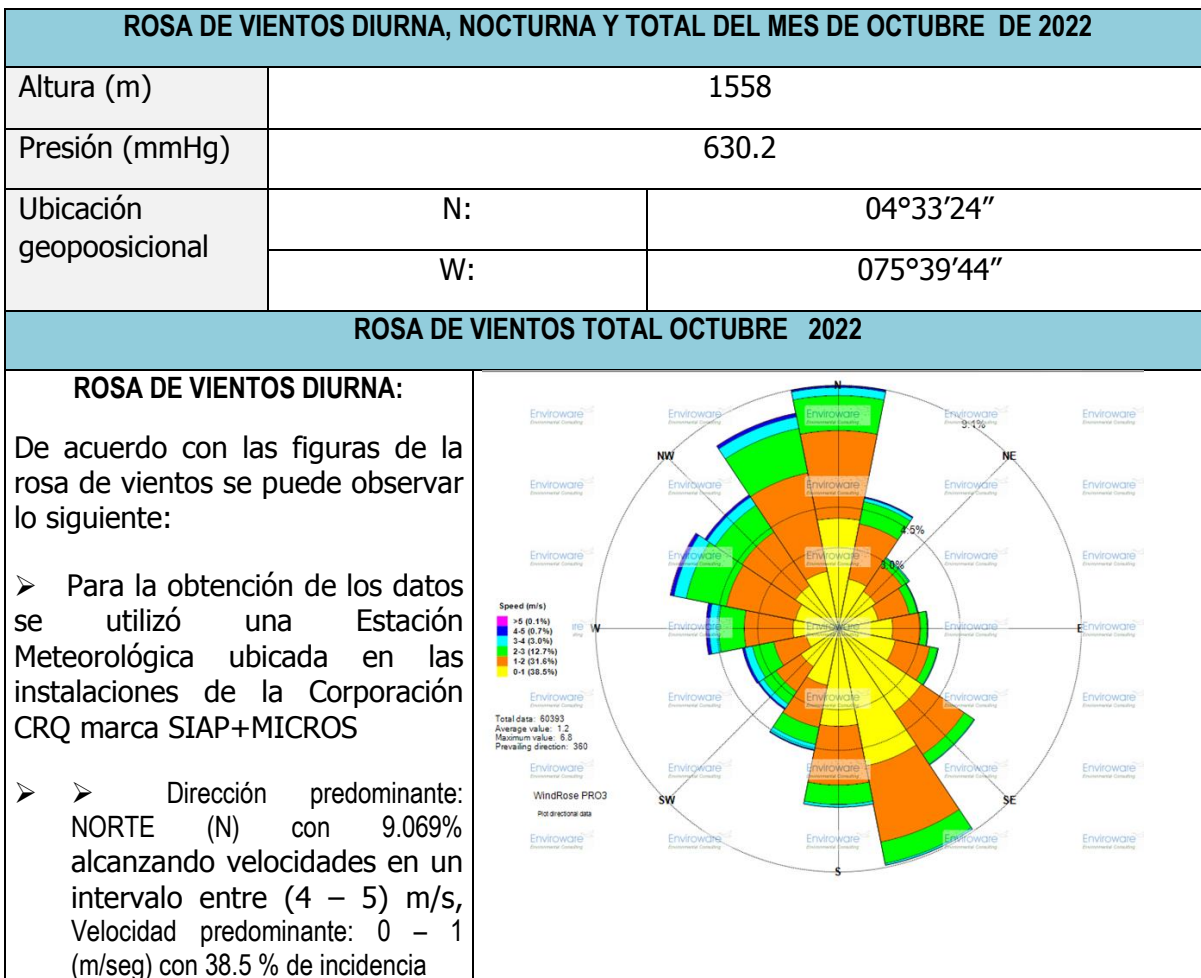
ROSA DE VIENTOS DIURNA, NOCTURNA Y TOTAL DEL MES DE OCTUBRE DE 2022

| Altura (m) | 1558 | |
|---|---|---|
| Presión (mmHg) | 630.2 | |
| Ubicación geopoosicional | N: | 04°33’24” |
| | W: | 075°39’44” |

ROSA DE VIENTOS TOTAL OCTUBRE 2022

ROSA DE VIENTOS DIURNA:

De acuerdo con las figuras de la rosa de vientos se puede observar lo siguiente:

➢ Para la obtención de los datos se utilizó una Estación Meteorológica ubicada en las instalaciones de la Corporación CRQ marca SIAP+MICROS

➢ ➢ Dirección predominante: NORTE (N) con 9.069% alcanzando velocidades en un intervalo entre (4 – 5) m/s, Velocidad predominante: 0 – 1 (m/seg) con 38.5 % de incidencia

N
NW
NE
W
E
SW
SE
S
9.1%
4.5%
3.0%
Speed (m/s)
>5 (0.1%)
4-5 (0.7%)
3-4 (3.0%)
2-3 (12.7%)
1-2 (31.6%)
0-1 (38.5%)
Total data: 60393
Average value: 1.2
Maximum value: 6.8
Prevailing direction: 360
WindRose PRO3
Plot directional data
Enviroware Environmental Consulting